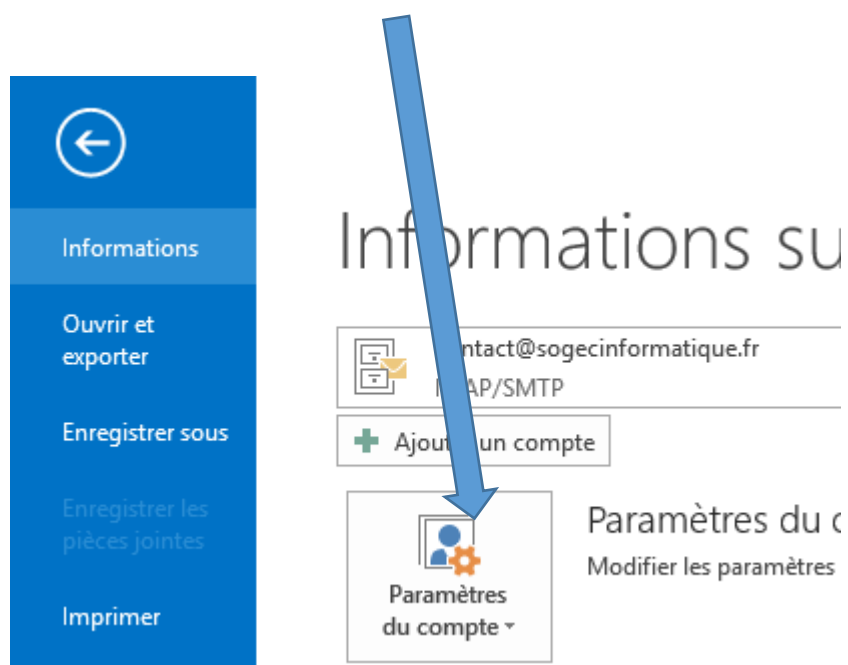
Informations

Ouvrir et exporter

Enregistrer sous

Enregistrer les pièces jointes

Imprimer

Inf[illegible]rmations su

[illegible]ntact@sogecinformatique.fr
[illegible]AP/SMTP

Ajout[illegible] un compte

Paramètres du compte

Paramètres du c

Modifier les paramètres